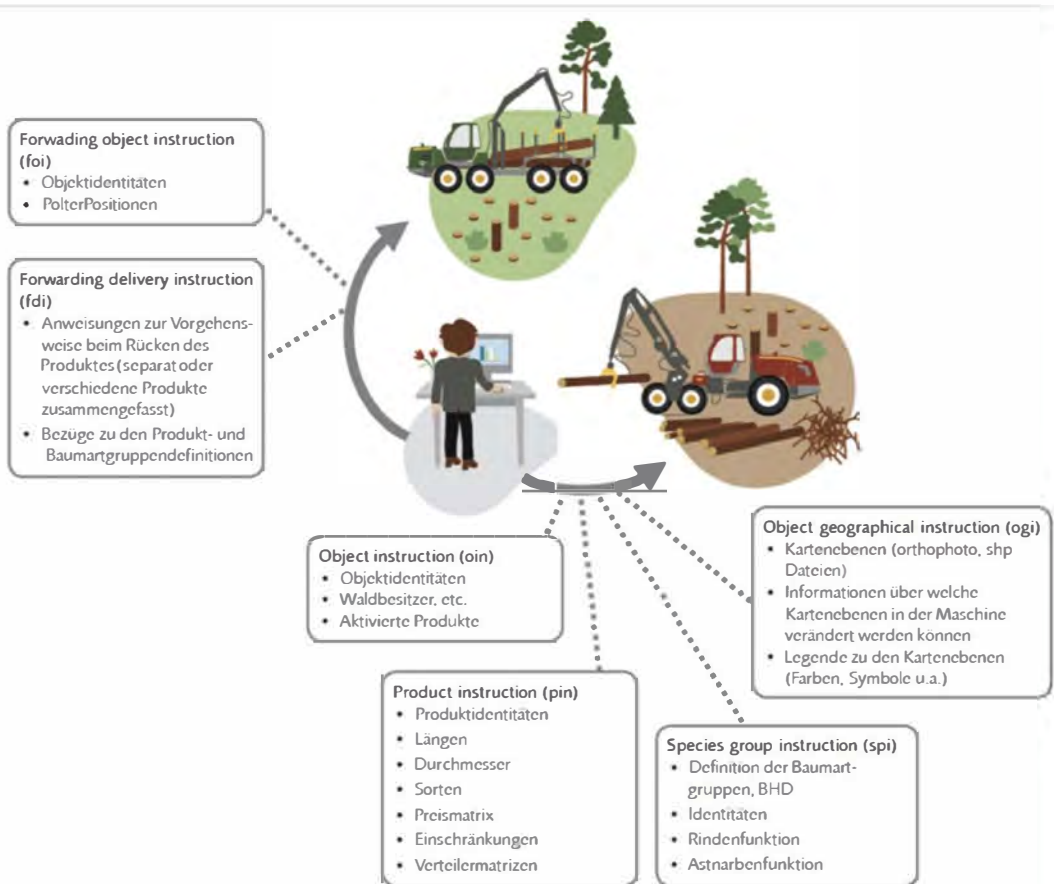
Forwading object instruction (foi)
• Objektidentitäten
• PolterPositionen

Forwarding delivery instruction (fdi)
• Anweisungen zur Vorgehensweise beim Rücken des Produktes (separat oder verschiedene Produkte zusammengefasst)
• Bezüge zu den Produkt- und Baumartgruppendefinitionen

Object instruction (oin)
• Objektidentitäten
• Waldbesitzer, etc.
• Aktivierte Produkte

Object geographical instruction (ogi)
• Kartenebenen (orthophoto, shp Dateien)
• Informationen über welche Kartenebenen in der Maschine verändert werden können
• Legende zu den Kartenebenen (Farben, Symbole u.a.)

Product instruction (pin)
• Produktidentitäten
• Längen
• Durchmesser
• Sorten
• Preismatrix
• Einschränkungen
• Verteilermatrizen

Species group instruction (spi)
• Definition der Baumartgruppen, BHD
• Identitäten
• Rindenfunktion
• Astnarbenfunktion